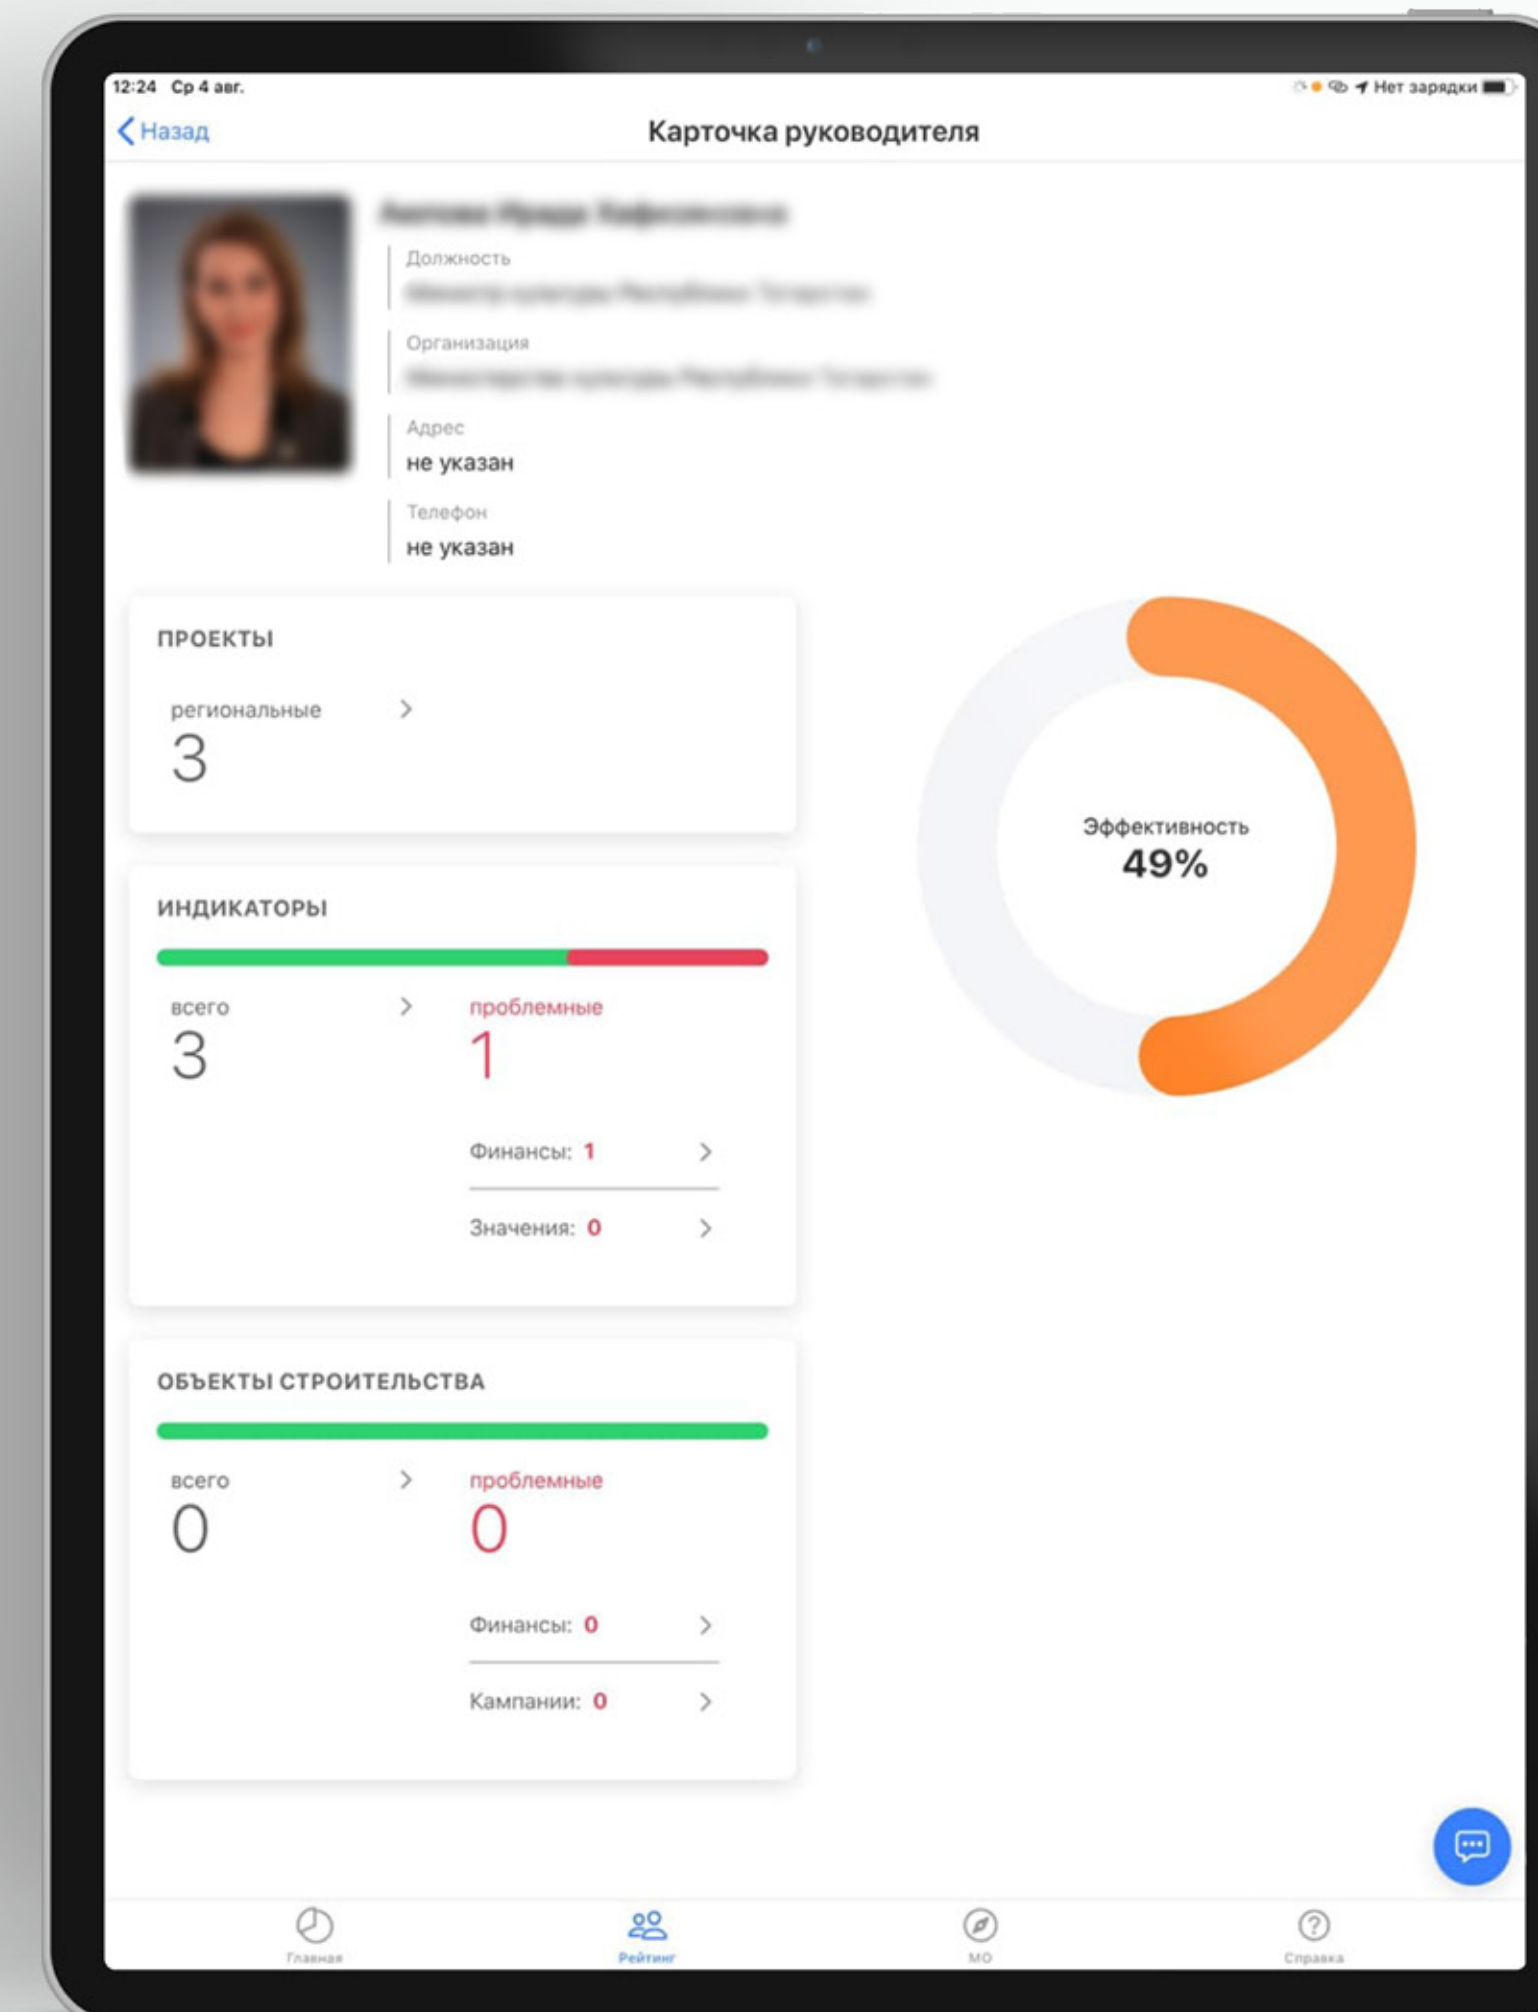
12:24 Ср 4 авг.

Нет зарядки

Назад

Карточка руководителя

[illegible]

Должность
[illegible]

Организация
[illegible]

Адрес
не указан

Телефон
не указан

ПРОЕКТЫ

региональные
3

ИНДИКАТОРЫ

всего
3

проблемные
1

Финансы: 1

Значения: 0

ОБЪЕКТЫ СТРОИТЕЛЬСТВА

всего
0

проблемные
0

Финансы: 0

Кампании: 0

Эффективность
49%

Главная

Рейтинг

МО

Справка